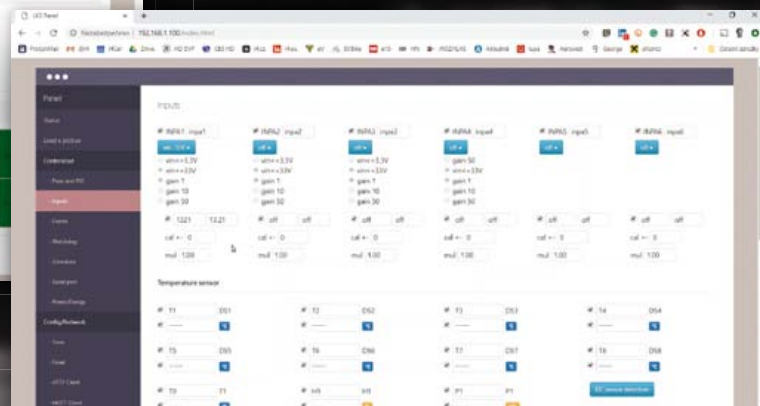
LED Panel

192.168.1.100/index.html

Panel

Status

Load a picture

Controller

Inputs

Inputs

INPA1 input1

INPA2 input2

INPA3 input3

INPA4 input4

INPA5 input5

INPA6 input6

off

off

off

off

off

vin<=3.3V

vin<=3.3V

vin<=33V

vin<=33V

vin<=33V

gain 1

gain 1

gain 1

gain 1

gain 10

gain 10

gain 10

gain 10

gain 30

gain 30

gain 30

gain 30

gain 50

1321 13.21

off off

off off

off off

off off

off off

cal +- 0

cal +- 0

cal +- 0

cal +- 0

cal +- 0

cal +- 0

mul 1.00

mul 1.00

mul 1.00

mul 1.00

mul 1.00

mul 1.00

Temperature sensor

T1 DS1

T2 DS2

T3 DS3

T4 DS4

T5 DS5

T6 DS6

T7 DS7

T8 DS8

T9 T1

H1 H1

P1 P1

Config/Network